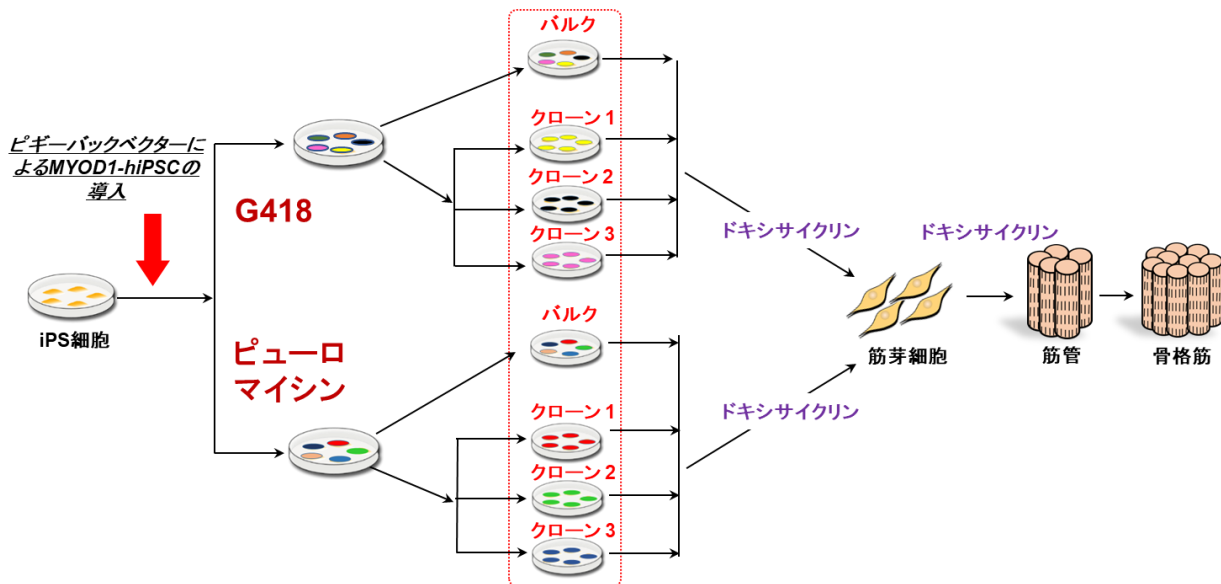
ピギーバックベクターによるMYOD1-hiPSCの導入

iPS細胞

G418

ピューロマイシン

バルク

クローン 1

クローン 2

クローン 3

バルク

クローン 1

クローン 2

クローン 3

ドキシサイクリン

ドキシサイクリン

ドキシサイクリン

筋芽細胞

筋管

骨格筋